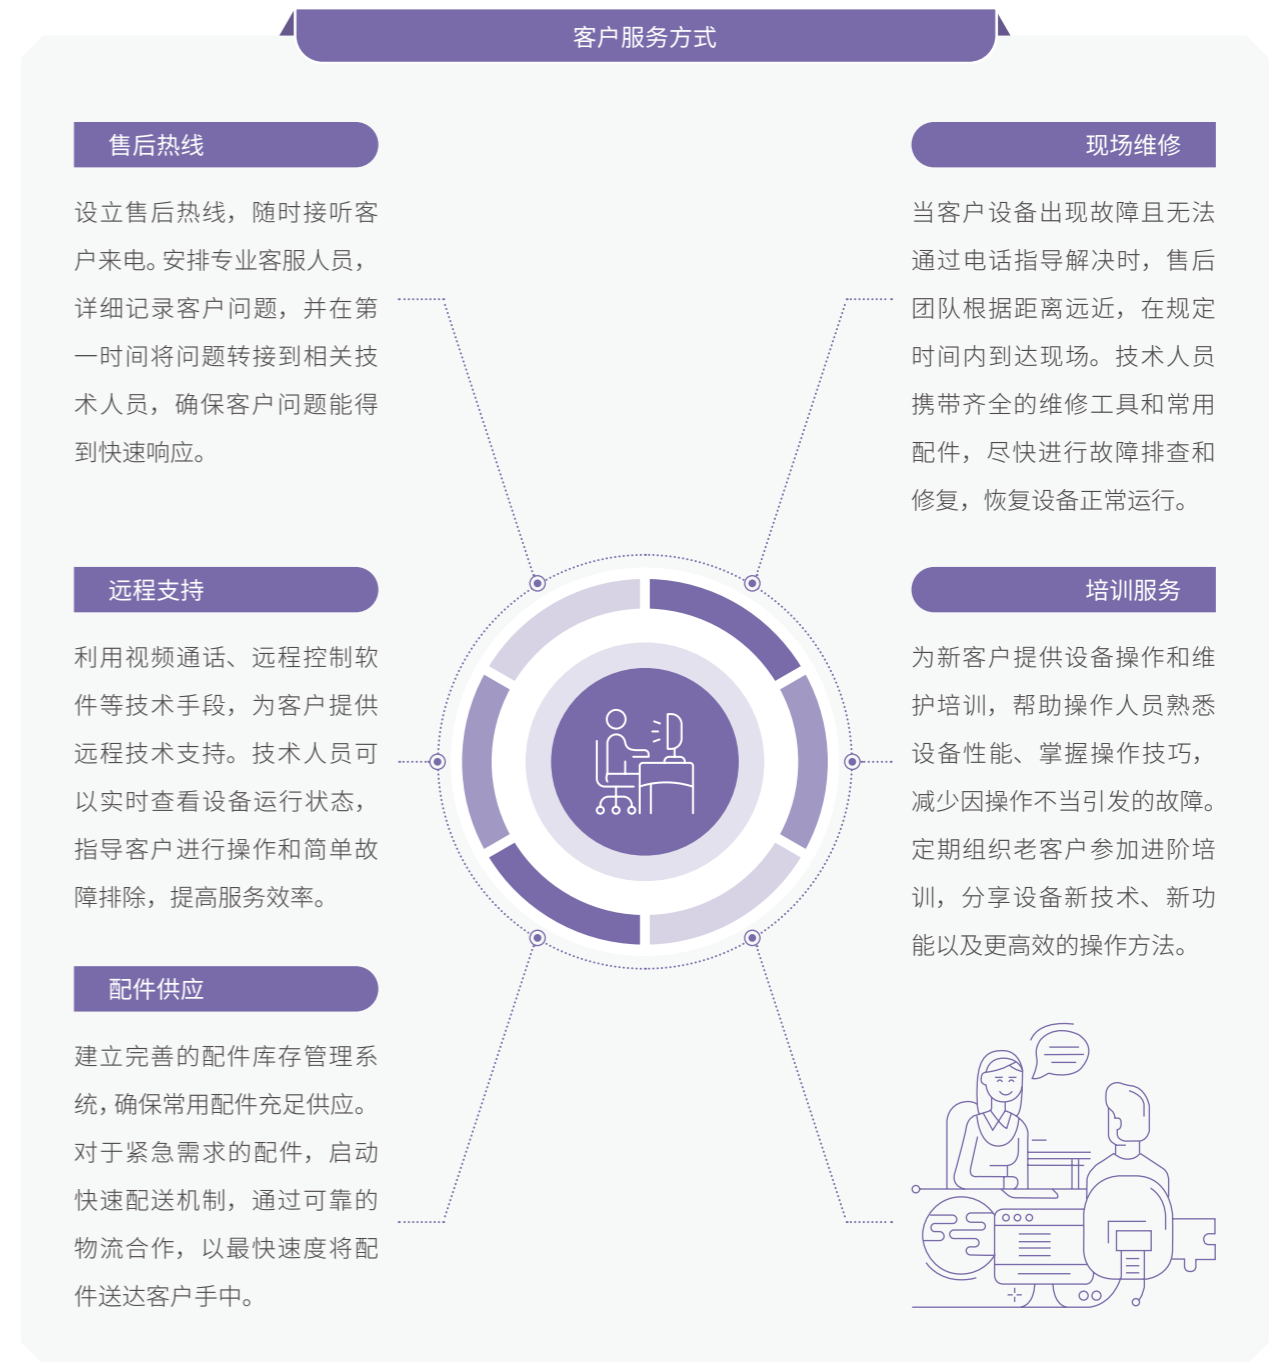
客户服务方式

售后热线

设立售后热线，随时接听客户来电。安排专业客服人员，详细记录客户问题，并在第一时间将问题转接到相关技术人员，确保客户问题能得到快速响应。

现场维修

当客户设备出现故障且无法通过电话指导解决时，售后团队根据距离远近，在规定时间内到达现场。技术人员携带齐全的维修工具和常用配件，尽快进行故障排查和修复，恢复设备正常运行。

远程支持

利用视频通话、远程控制软件等技术手段，为客户提供远程技术支持。技术人员可以实时查看设备运行状态，指导客户进行操作和简单故障排除，提高服务效率。

培训服务

为新客户提供设备操作和维护培训，帮助操作人员熟悉设备性能、掌握操作技巧，减少因操作不当引发的故障。定期组织老客户参加进阶培训，分享设备新技术、新功能以及更高效的操作方法。

配件供应

建立完善的配件库存管理系统，确保常用配件充足供应。对于紧急需求的配件，启动快速配送机制，通过可靠的物流合作，以最快速度将配件送达客户手中。